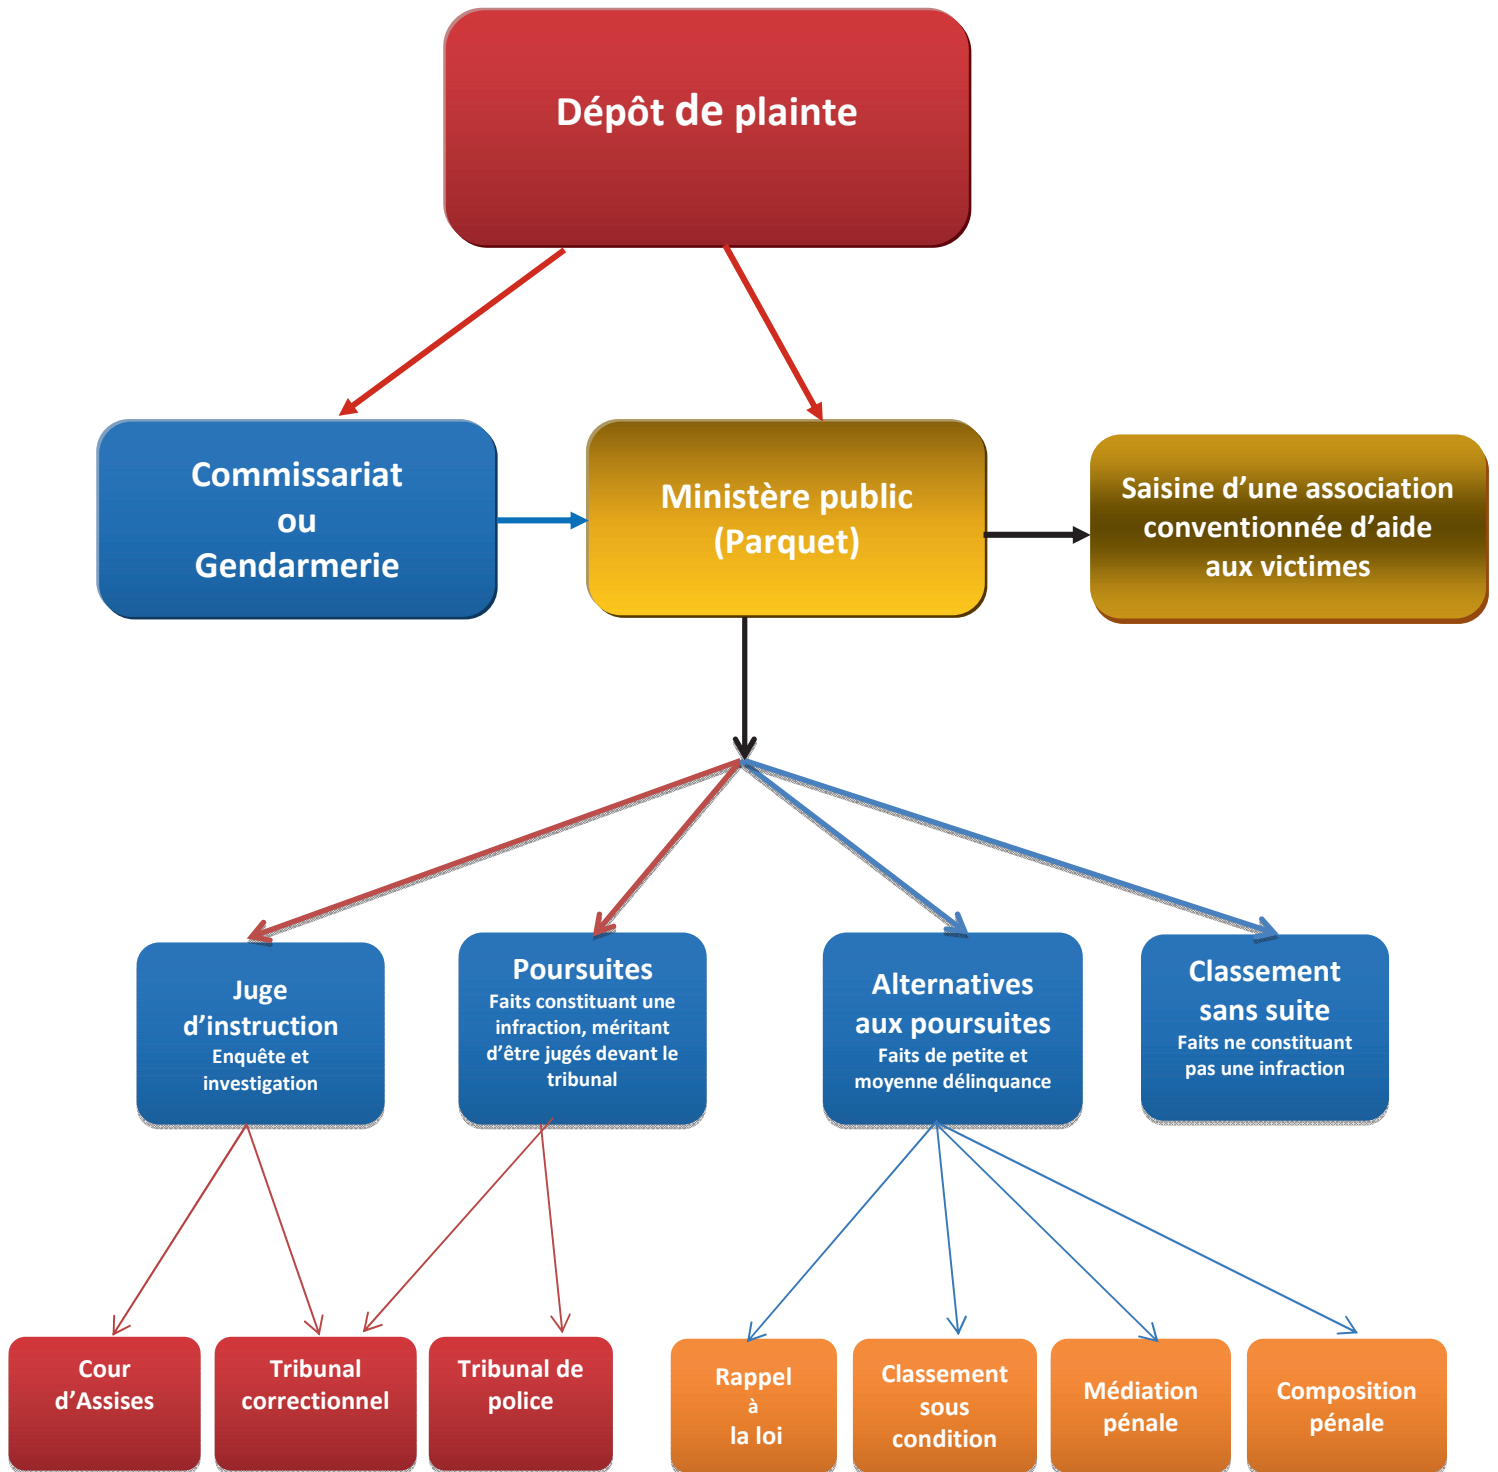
Dépôt de plainte

Commissariat ou Gendarmerie

Ministère public (Parquet)

Saisine d'une association conventionnée d'aide aux victimes

Juge d'instruction
Enquête et investigation

Poursuites
Faits constituant une infraction, méritant d'être jugés devant le tribunal

Alternatives aux poursuites
Faits de petite et moyenne délinquance

Classement sans suite
Faits ne constituant pas une infraction

Cour d'Assises

Tribunal correctionnel

Tribunal de police

Rappel à la loi

Classement sous condition

Médiation pénale

Composition pénale